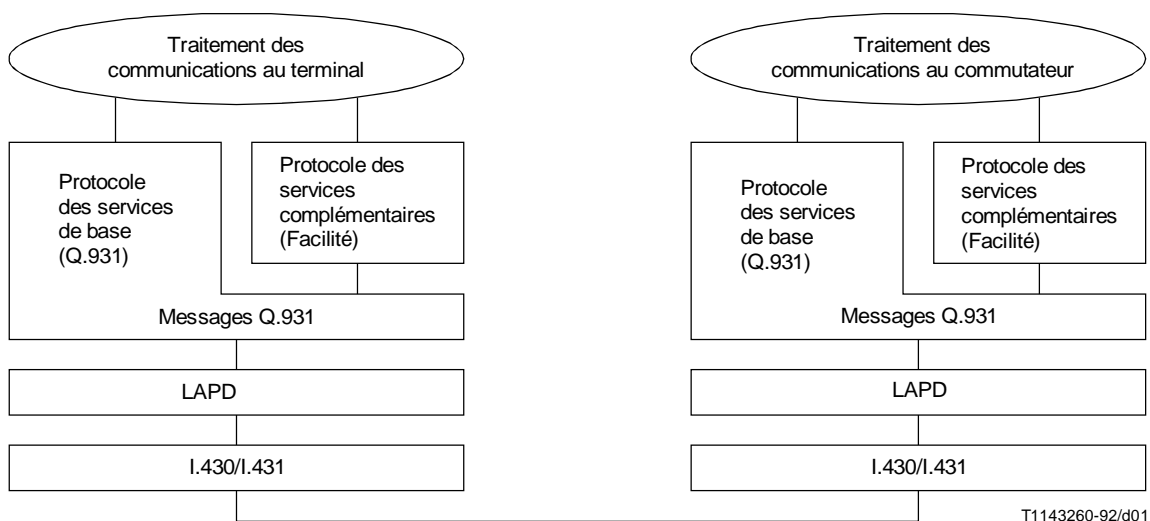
Traitement des communications au terminal

Protocole des services de base (Q.931)

Protocole des services complémentaires (Facilité)

Messages Q.931

LAPD

I.430/I.431

Traitement des communications au commutateur

Protocole des services de base (Q.931)

Protocole des services complémentaires (Facilité)

Messages Q.931

LAPD

I.430/I.431

T1143260-92/d01